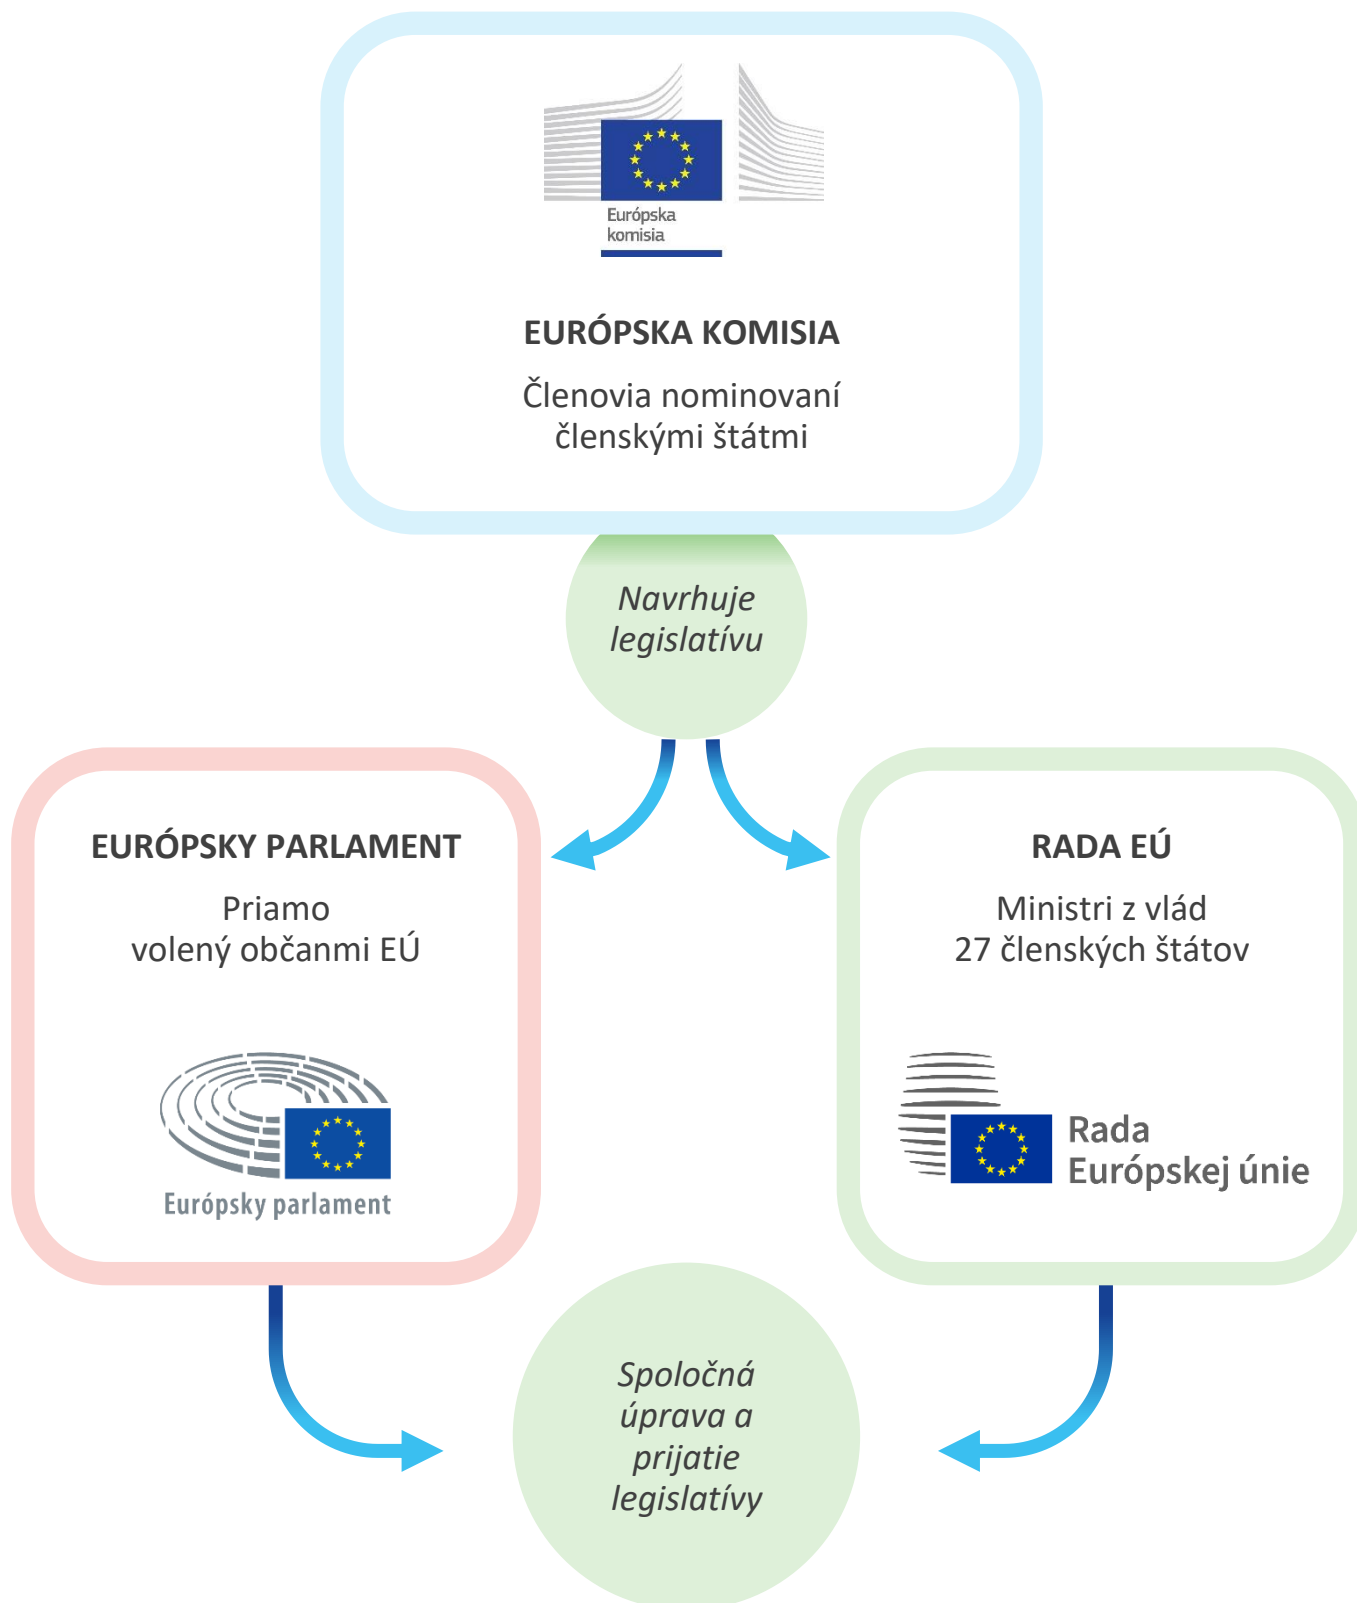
Európska komisia

EURÓPSKA KOMISIA

Členovia nominovaní členskými štátmi

Navrhuje legislatívu

EURÓPSKY PARLAMENT

Priamo volený občanmi EÚ

Európsky parlament

RADA EÚ

Ministri z vlád 27 členských štátov

Rada Európskej únie

Spoločná úprava a prijatie legislatívy